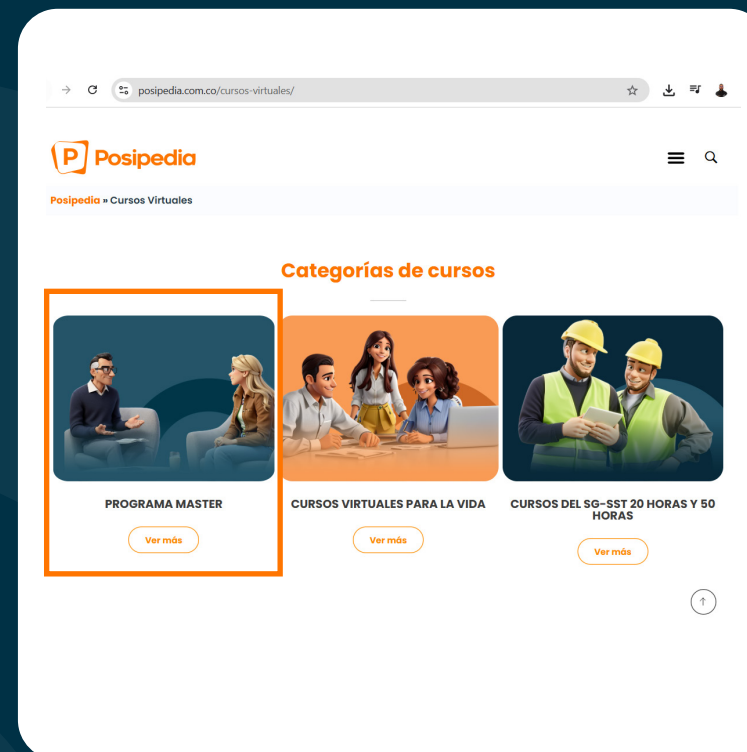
posipedia.com.co/cursos-virtuales/

Posipedia

Posipedia » Cursos Virtuales

Categorías de cursos

PROGRAMA MASTER

Ver más

CURSOS VIRTUALES PARA LA VIDA

Ver más

CURSOS DEL SG-SST 20 HORAS Y 50 HORAS

Ver más